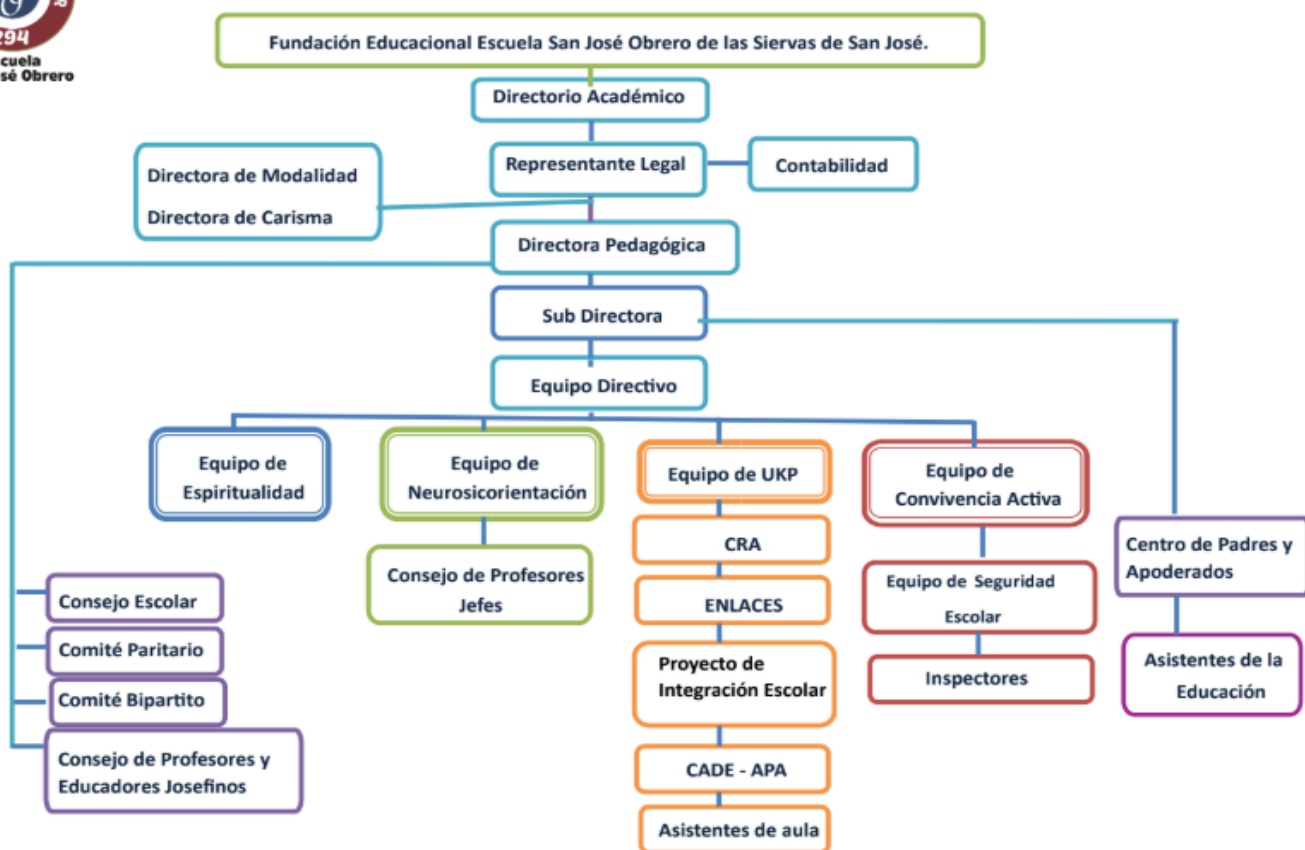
294
cuela
sé Obrero

Fundación Educacional Escuela San José Obrero de las Siervas de San José.

Directorio Académico

Representante Legal

Contabilidad

Directora de Modalidad
Directora de Carisma

Directora Pedagógica

Sub Directora

Equipo Directivo

Equipo de Espiritualidad

Equipo de Neurosicorientación

Consejo de Profesores Jefes

Equipo de UKP

CRA

ENLACES

Proyecto de Integración Escolar

CADE - APA

Asistentes de aula

Equipo de Convivencia Activa

Equipo de Seguridad Escolar

Inspectores

Centro de Padres y Apoderados

Asistentes de la Educación

Consejo Escolar

Comité Paritario

Comité Bipartito

Consejo de Profesores y Educadores Josefinos